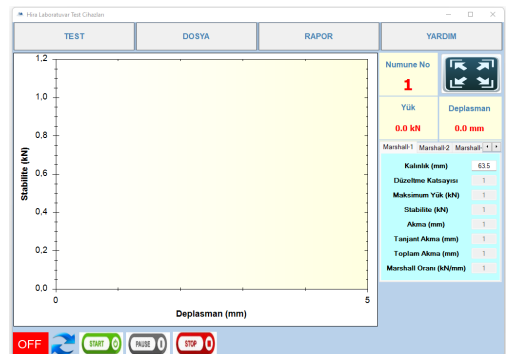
Hira Laboratuvar Test Cihazları

TEST
DOSYA
RAPOR
YARDIM

1,2
1,0
0,8
0,6
0,4
0,2
0,0
Stabilite (kN)
0
5
Deplasman (mm)

Numune No
1

Yük
0.0 kN
Deplasman
0.0 mm

Marshall-1
Marshall-2
Marshall-

| | |
|---|---|
| Kalınlık (mm) | 63.5 |
| Düzeltme Katsayısı | 1 |
| Maksimum Yük (kN) | 1 |
| Stabilite (kN) | 1 |
| Akma (mm) | 1 |
| Tanjant Akma (mm) | 1 |
| Toplam Akma (mm) | 1 |
| Marshall Oranı (kN/mm) | 1 |

OFF
START
PAUSE
STOP